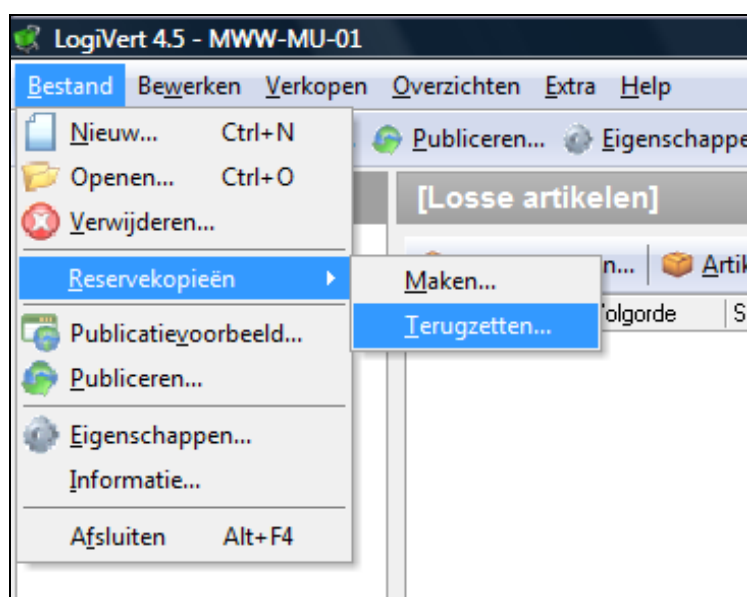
LogiVert 4.5 - MWW-MU-01

Bestand Bewerken Verkopen Overzichten Extra Help

Nieuw... Ctrl+N
Openen... Ctrl+O
Verwijderen...
Reservekopieën
Publicatievoorbeeld...
Publiceren...
Eigenschappen...
Informatie...
Afsluiten Alt+F4

Maken...
Terugzetten...

Publiceren... Eigenschappe

[Losse artikelen]

n... Artik

Volgorde S